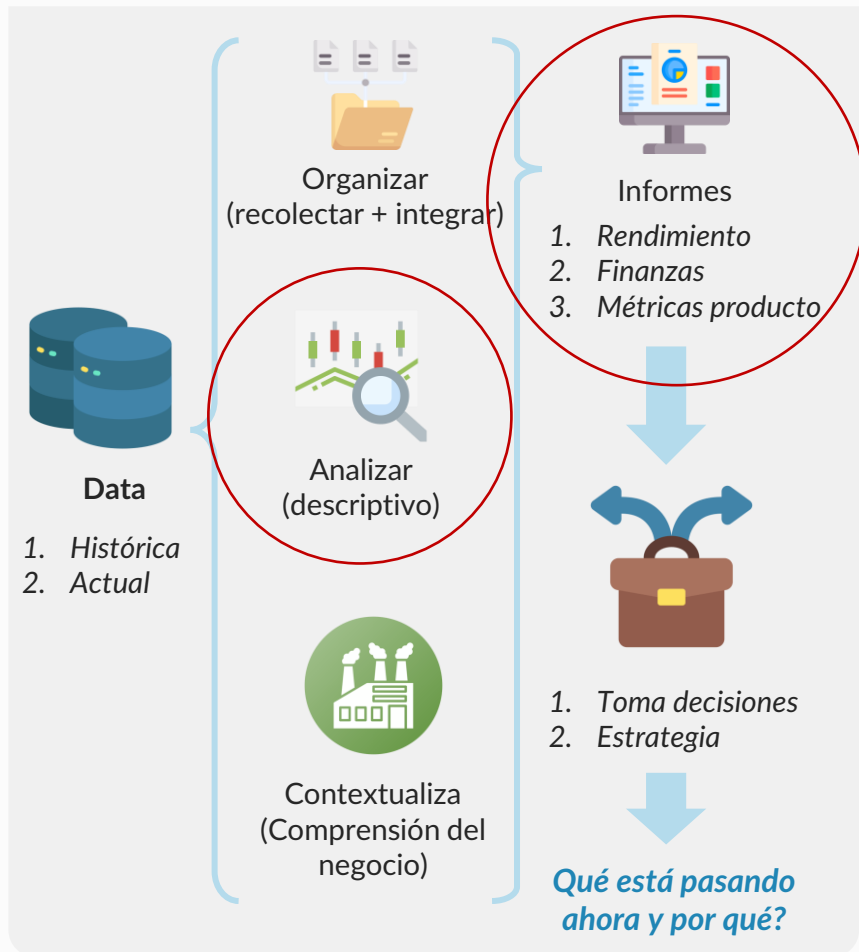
Data

1. Histórica
2. Actual

Organizar (recolectar + integrar)

Analizar (descriptivo)

Contextualiza (Comprensión del negocio)

Informes

1. Rendimiento
2. Finanzas
3. Métricas producto

1. Toma decisiones
2. Estrategia

Qué está pasando ahora y por qué?